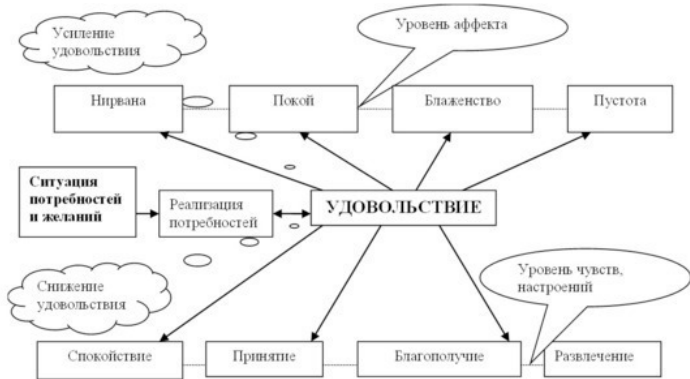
Усиление удовольствия

Уровень аффекта

Нирвана

Покой

Блаженство

Пустота

Ситуация потребностей и желаний

Реализация потребностей

УДОВОЛЬСТВИЕ

Снижение удовольствия

Уровень чувств, настроений

Спокойствие

Принятие

Благополучие

Развлечение